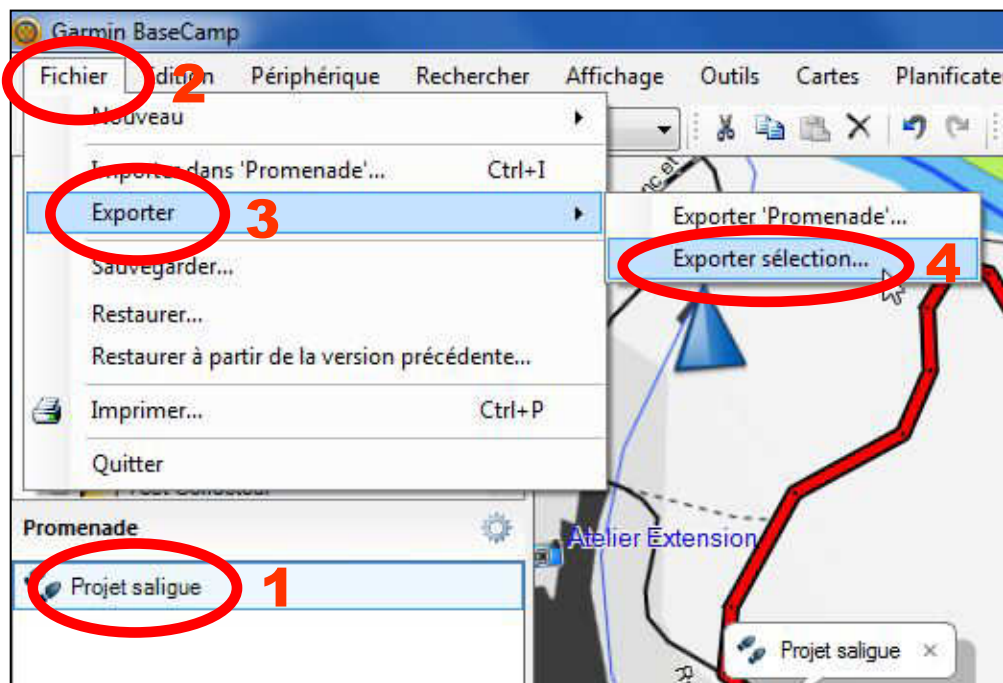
Garmin BaseCamp

Fichier 2 Edition Périphérique Rechercher Affichage Outils Cartes Planificateur

Nouveau

Importer dans 'Promenade'... Ctrl+I

Exporter 3

Exporter 'Promenade'...

Exporter sélection... 4

Sauvegarder...

Restaurer...

Restaurer à partir de la version précédente...

Imprimer... Ctrl+P

Quitter

Promenade

Projet saligue 1

Atelier Extension

Projet saligue ×